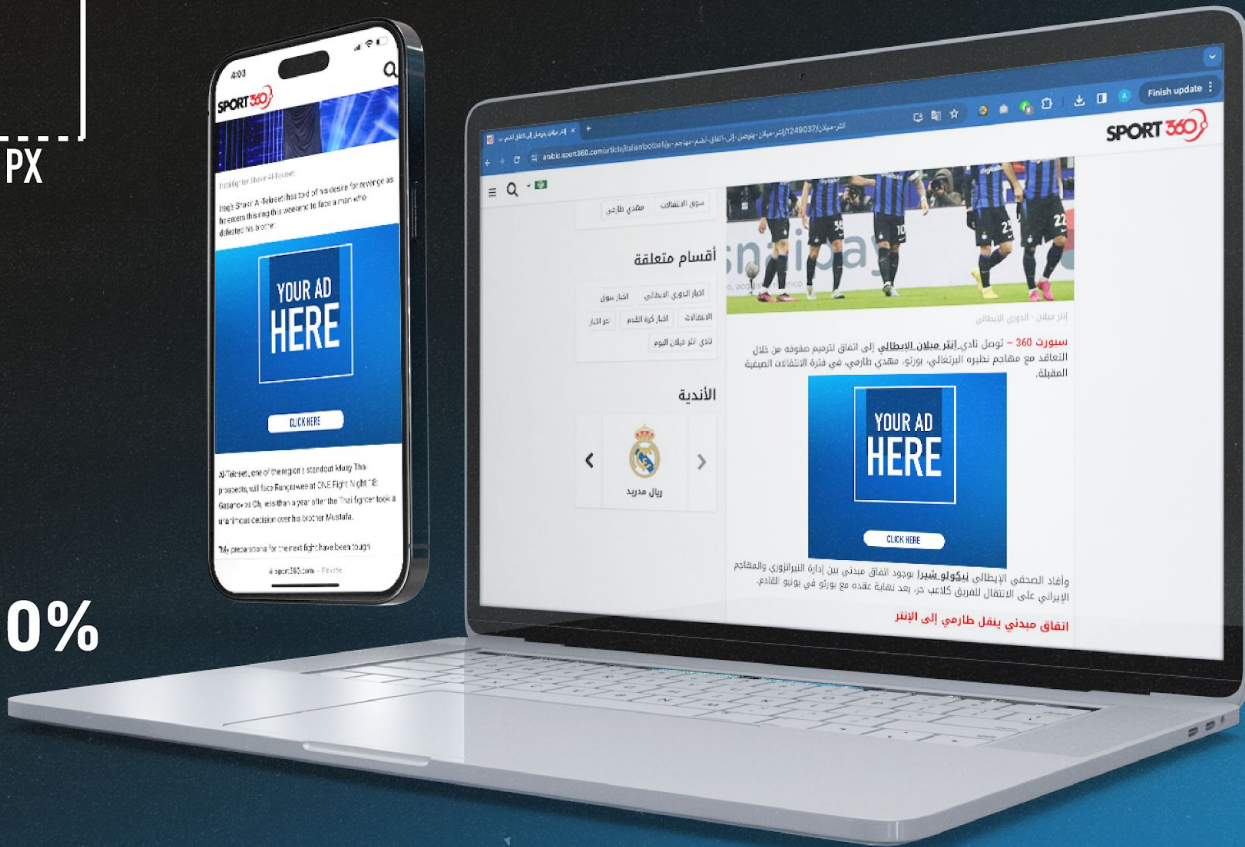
PX

0%

4:03

SPORT360

Fighting for Shakir Al-Tekreeti

Iraq's Shakir Al-Tekreeti has told of his desire for revenge as he enters the ring this weekend to face a man who defeated his brother.

YOUR AD HERE

CLICK HERE

Al-Tekreeti, one of the region's standout Muay Thai prospects, will face Rangrowee at ONE Fight Night 18: Gasanov vs Oh, less than a year after the Thai fighter took a unanimous decision over his brother Mustafa.

"My preparations for the next fight have been tough

sport360.com — Private

Finish update

arabic.sport360.com/article/italianfootball

SPORT360

سوق الانتقالات مهدي طارمي

أقسام متعلقة

اخبار الدوري الايطالي اخبار سوق الانتقالات اخبار كرة القدم نجم اخبار نادي انتر ميلان اليوم

الأندية

ريال مدريد

إنتر ميلان - الدوري الإيطالي

سبورت 360 – توصل نادي إنتر ميلان الإيطالي إلى اتفاق لترميم صفوفه من خلال التعاقد مع مهاجم نظيره البرتغالي، بورتو، مهدي طارمي، في فترة الانتقالات الصيفية المقبلة.

YOUR AD HERE

CLICK HERE

وأفاد الصحفي الإيطالي نيكولو شيرا بوجود اتفاق مبدئي بين إدارة النيراتزوري والمهاجم الإيراني على الانتقال للفريق كلاعب حر، بعد نهاية عقده مع بورتو في يونيو القادم.

اتفاق مبدئي ينقل طارمي إلى الإنتر